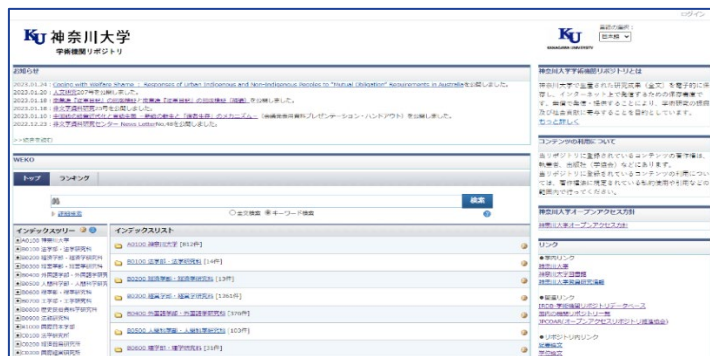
ログイン

KU 神奈川大学
学術機関リポジトリ

言語の選択：
日本語

KU
KANAGAWA UNIVERSITY

お知らせ

2023.01.24 : Coping with Walfare Shame : Responses of Urban Indigenous and Non-Indigenous Peoples to "Mutual Obligation" Requirements in Australiaを公開しました。
2023.01.20 : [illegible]を公開しました。
2023.01.18 : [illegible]を公開しました。
2023.01.18 : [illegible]を公開しました。
2023.01.10 : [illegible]を公開しました。
2022.12.23 : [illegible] News Letter No.48を公開しました。

>>過去の記事

WEKO

トップ　ランキング

鶴
詳細検索
検索
○全文検索 ◉キーワード検索

インデックスツリー
A0100 神奈川大学
B0100 法学部・法学研究科
B0200 経済学部・経済学研究科
B0300 経営学部・経営学研究科
B0400 外国語学部・外国語学研究科
B0500 人間科学部・人間科学研究科
B0600 理学部・理学研究科
B0700 工学部・工学研究科
B0800 歴史民俗資料学研究科
B0900 法務研究科
B1000 国際日本学部
C0100 法学研究所
C0200 経済貿易研究所
C0300 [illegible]

インデックスリスト
A0100 神奈川大学 [812件]
B0100 法学部・法学研究科 [14件]
B0200 経済学部・経済学研究科 [13件]
B0300 経営学部・経営学研究科 [1263件]
B0400 外国語学部・外国語学研究科 [379件]
B0500 人間科学部・人間科学研究科 [103件]
B0600 理学部・理学研究科 [28件]

神奈川大学学術機関リポジトリとは

神奈川大学で産出された研究成果（全文）を電子的に保存し、インターネット上で発信するための保存庫です。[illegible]
もっと詳しく

コンテンツの利用について

当リポジトリに登録されているコンテンツの著作権は、執筆者、出版社（学協会）などにあります。
当リポジトリに登録されているコンテンツの利用については、著作権法に規定されている私的使用や引用などの範囲内で行ってください。

神奈川大学オープンアクセス方針
神奈川大学オープンアクセス方針

リンク

●学内リンク
神奈川大学
神奈川大学図書館
神奈川大学業績研究情報

●関連リンク
IRDB 学術機関リポジトリデータベース
国内の機関リポジトリ一覧
JPCOAR（オープンアクセスリポジトリ推進協会）

●学外リンク
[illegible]
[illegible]